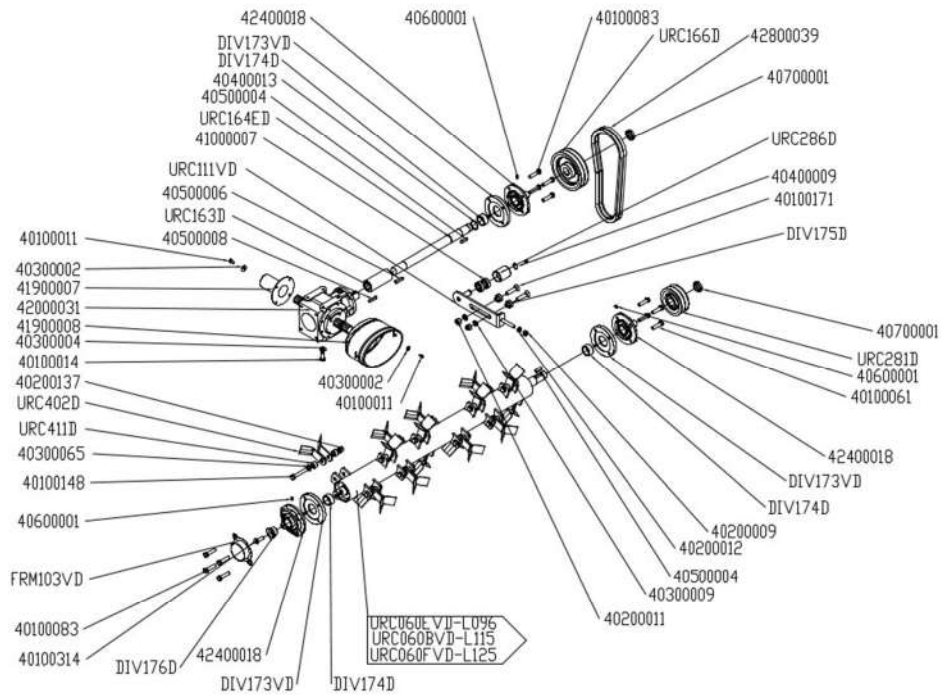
42400018
40600001
40100083
URC166D
42800039
40700001
DIV173VD
DIV174D
40400013
40500004
URC164ED
41000007
URC286D
40400009
40100171
URC111VD
40500006
URC163D
40500008
DIV175D
40100011
40300002
41900007
42000031
41900008
40300004
40100014
40700001
URC281D
40600001
40100061
40300002
40100011
40200137
URC402D
URC411D
40300065
40100148
42400018
DIV173VD
DIV174D
40600001
40200009
40200012
40500004
40300009
FRM103VD
40200011
40100083
40100314
DIV176D
42400018
DIV173VD
DIV174D
URC060EVD-L096
URC060BVD-L115
URC060FVD-L125